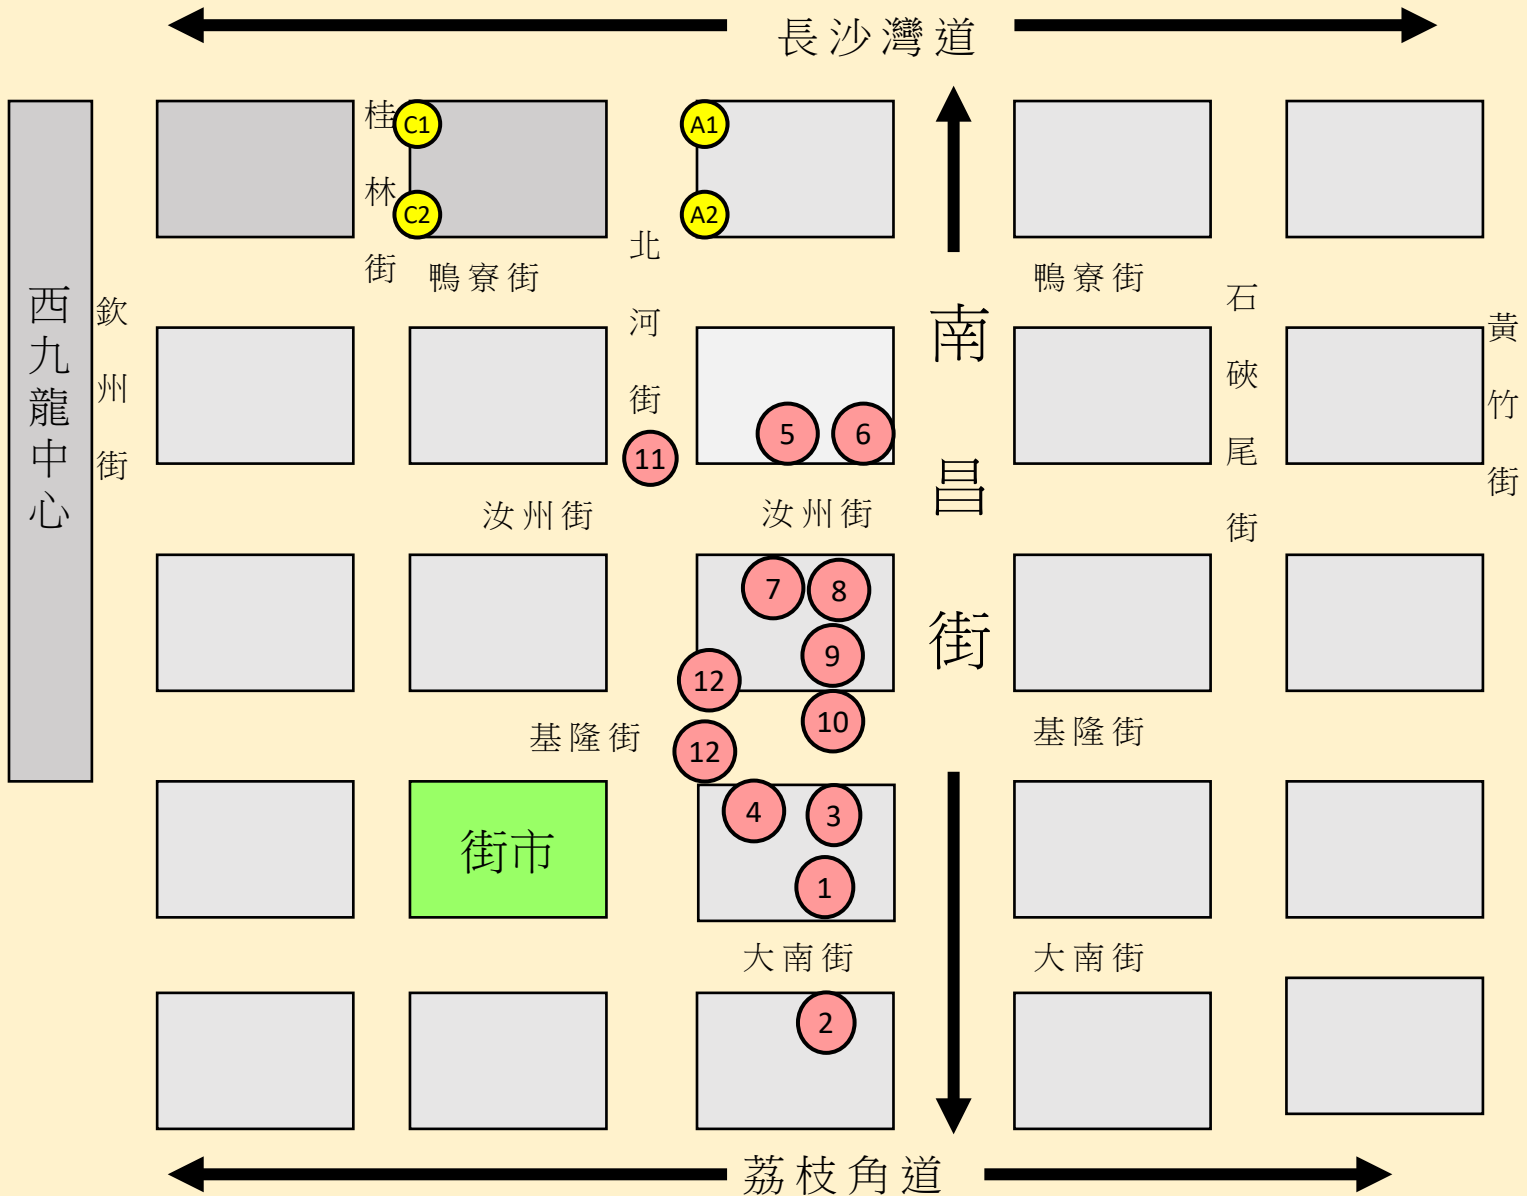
長沙灣道

西九龍中心

欽州街

桂林街

C1

C2

A1

A2

鴨寮街

北河街

南昌街

鴨寮街

石硤尾街

黃竹街

11

5

6

汝州街

汝州街

7

8

9

12

10

12

基隆街

基隆街

街市

4

3

1

大南街

大南街

2

荔枝角道